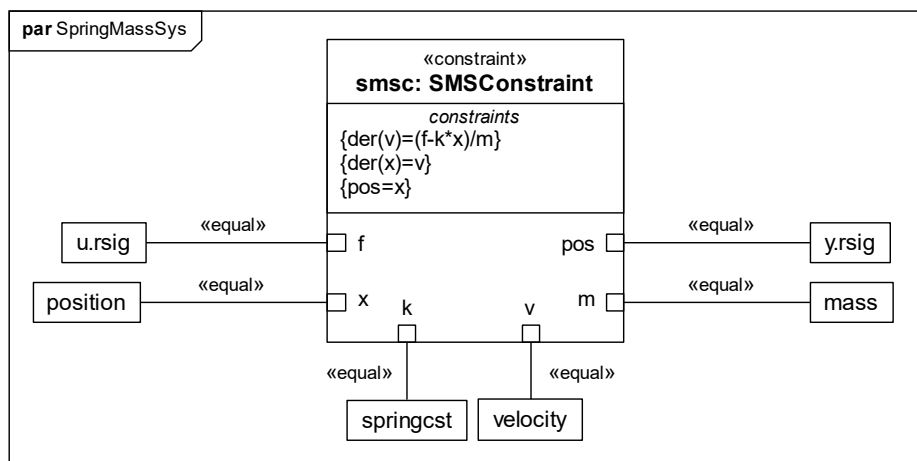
par SpringMassSys

«constraint»
smsc: SMSConstraint

constraints
{der(v)=(f-k*x)/m}
{der(x)=v}
{pos=x}

u.rsig
«equal»
f

pos
«equal»
y.rsig

position
«equal»
x

k

v

m
«equal»
mass

«equal»
springcst

«equal»
velocity